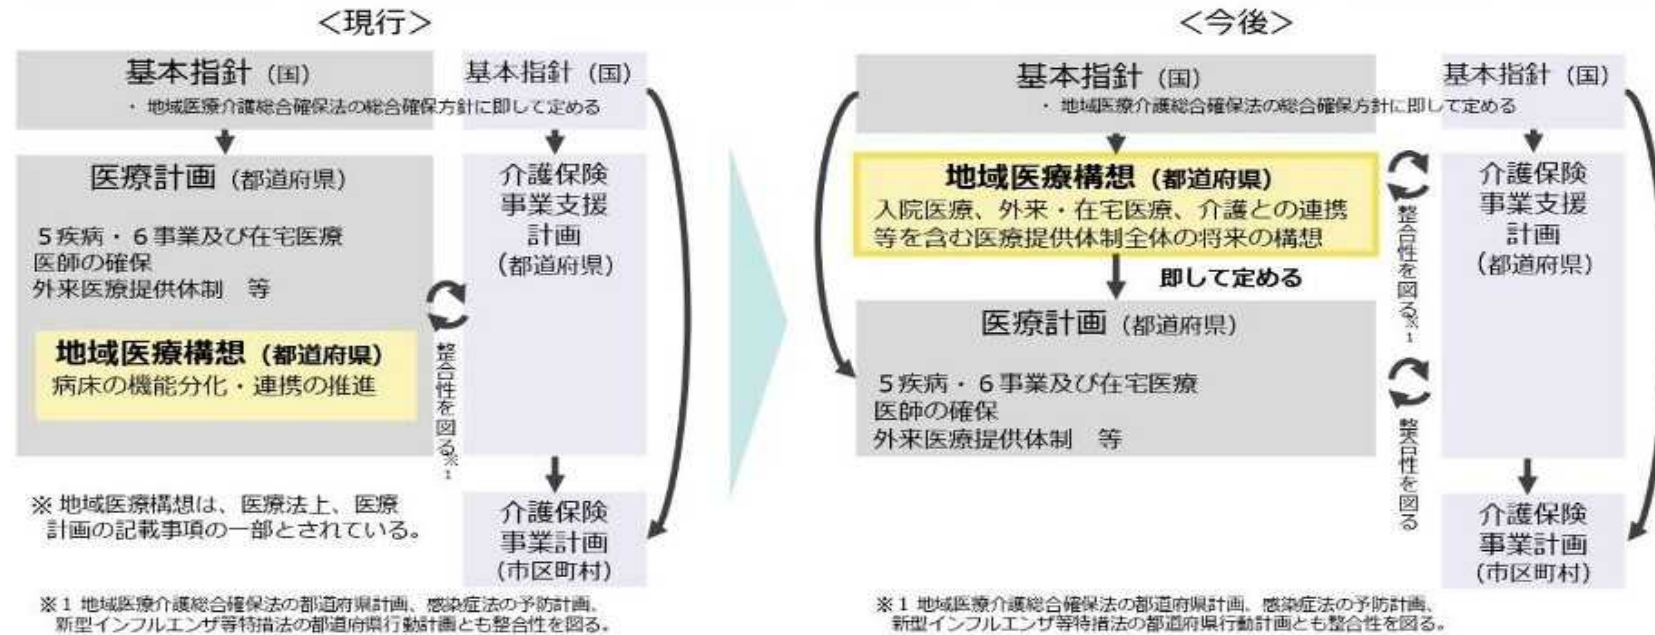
<現行>

基本指針（国）

・地域医療介護総合確保法の総合確保方針に即して定める

基本指針（国）

医療計画（都道府県）

5疾病・6事業及び在宅医療
医師の確保
外来医療提供体制　等

地域医療構想（都道府県）
病床の機能分化・連携の推進

整合性を図る※1

介護保険事業支援計画（都道府県）

介護保険事業計画（市区町村）

※ 地域医療構想は、医療法上、医療計画の記載事項の一部とされている。

※1 地域医療介護総合確保法の都道府県計画、感染症法の予防計画、新型インフルエンザ等特措法の都道府県行動計画とも整合性を図る。

<今後>

基本指針（国）

・地域医療介護総合確保法の総合確保方針に即して定める

基本指針（国）

地域医療構想（都道府県）
入院医療、外来・在宅医療、介護との連携等を含む医療提供体制全体の将来の構想

即して定める

医療計画（都道府県）

5疾病・6事業及び在宅医療
医師の確保
外来医療提供体制　等

整合性を図る※1

整合性を図る

介護保険事業支援計画（都道府県）

介護保険事業計画（市区町村）

※1 地域医療介護総合確保法の都道府県計画、感染症法の予防計画、新型インフルエンザ等特措法の都道府県行動計画とも整合性を図る。